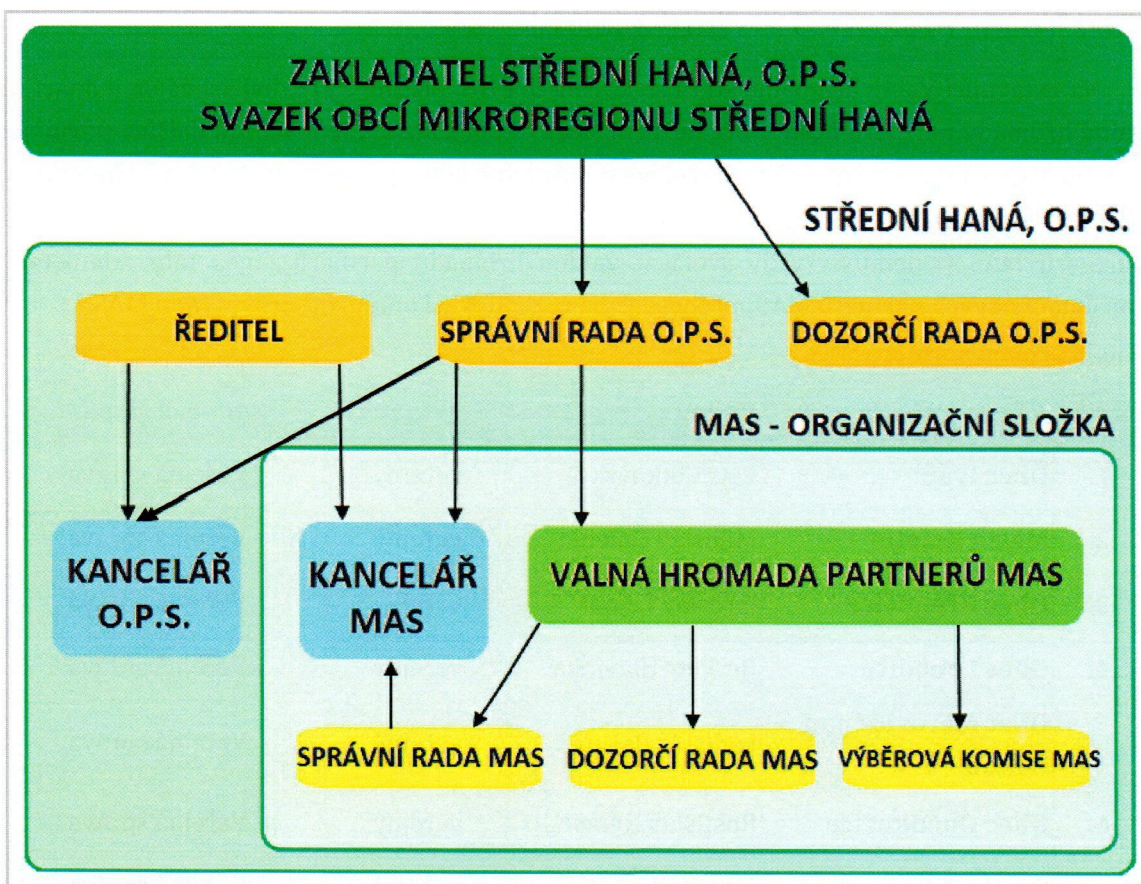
ZAKLADATEL STŘEDNÍ HANÁ, O.P.S.
SVAZEK OBCÍ MIKROREGIONU STŘEDNÍ HANÁ

STŘEDNÍ HANÁ, O.P.S.

ŘEDITEL

SPRÁVNÍ RADA O.P.S.

DOZORČÍ RADA O.P.S.

MAS - ORGANIZAČNÍ SLOŽKA

KANCELÁŘ O.P.S.

KANCELÁŘ MAS

VALNÁ HROMADA PARTNERŮ MAS

SPRÁVNÍ RADA MAS

DOZORČÍ RADA MAS

VÝBĚROVÁ KOMISE MAS